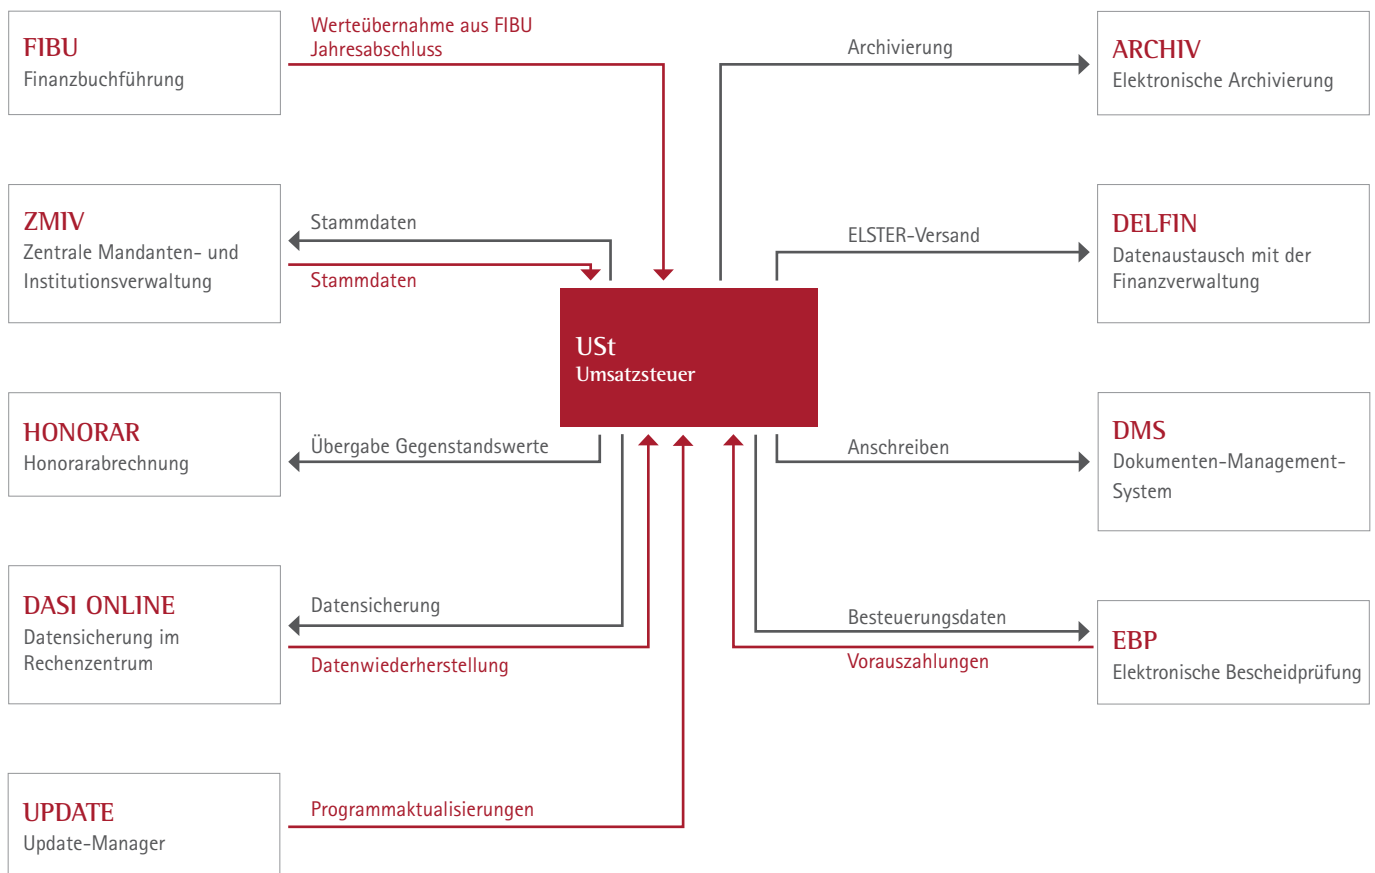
FIBU
Finanzbuchführung

Werteübernahme aus FIBU Jahresabschluss

Archivierung

ARCHIV
Elektronische Archivierung

ZMIV
Zentrale Mandanten- und Institutionsverwaltung

Stammdaten

Stammdaten

ELSTER-Versand

DELFIN
Datenaustausch mit der Finanzverwaltung

USt
Umsatzsteuer

HONORAR
Honorarabrechnung

Übergabe Gegenstandswerte

Anschreiben

DMS
Dokumenten-Management-System

DASI ONLINE
Datensicherung im Rechenzentrum

Datensicherung

Datenwiederherstellung

Besteuerungsdaten

Vorauszahlungen

EBP
Elektronische Bescheidprüfung

UPDATE
Update-Manager

Programmaktualisierungen